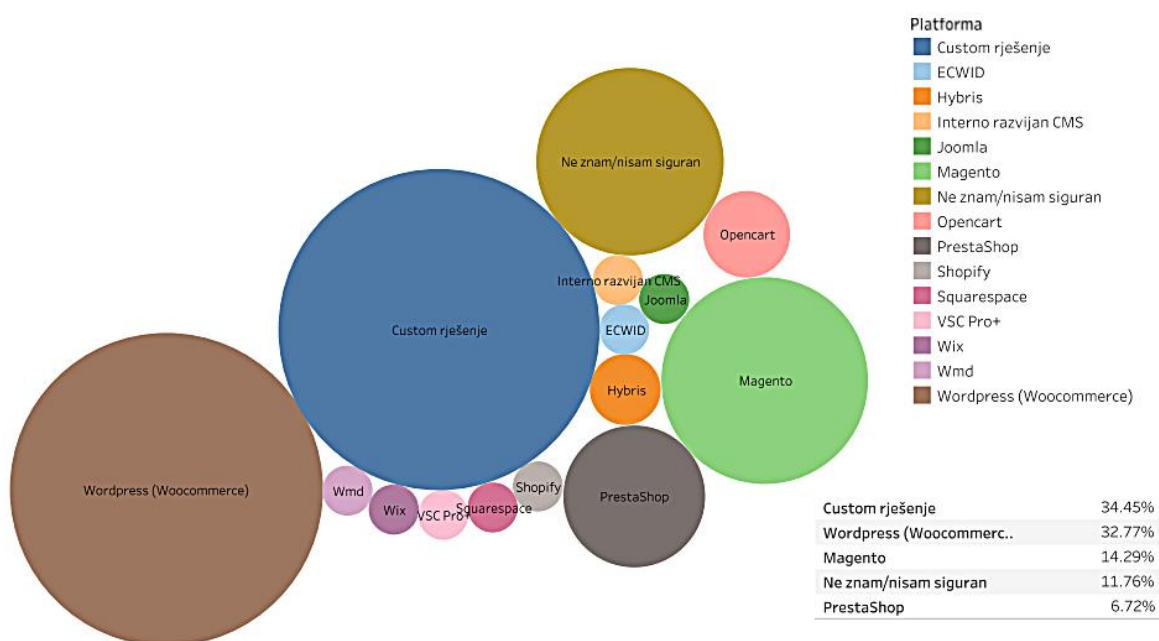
Ne znam/nisam siguran

Opencart

Interno razvijan CMS

Joomla

Custom rješenje

ECWID

Magento

Hybris

Wordpress (Woocommerce)

Wmd

Wix

VSC Pro+

Squarespace

Shopify

PrestaShop

Platforma
Custom rješenje
ECWID
Hybris
Interno razvijan CMS
Joomla
Magento
Ne znam/nisam siguran
Opencart
PrestaShop
Shopify
Squarespace
VSC Pro+
Wix
Wmd
Wordpress (Woocommerce)

| | |
|---|---|
| Custom rješenje | 34.45% |
| Wordpress (Woocommerc.. | 32.77% |
| Magento | 14.29% |
| Ne znam/nisam siguran | 11.76% |
| PrestaShop | 6.72% |